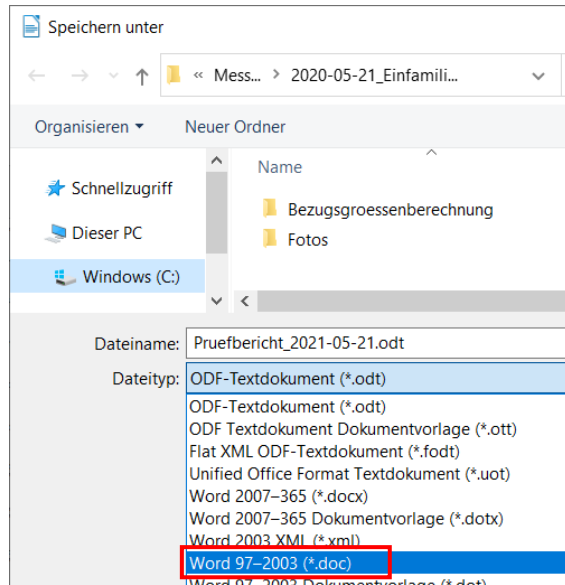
Speichern unter

« Mess... › 2020-05-21_Einfamili...

Organisieren ▾ Neuer Ordner

Schnellzugriff
Dieser PC
Windows (C:)

Name
Bezugsgroessenberechnung
Fotos

Dateiname: Pruefbericht_2021-05-21.odt
Dateityp: ODF-Textdokument (*.odt)

ODF-Textdokument (*.odt)
ODF Textdokument Dokumentvorlage (*.ott)
Flat XML ODF-Textdokument (*.fodt)
Unified Office Format Textdokument (*.uot)
Word 2007–365 (*.docx)
Word 2007–365 Dokumentvorlage (*.dotx)
Word 2003 XML (*.xml)
Word 97–2003 (*.doc)
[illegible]